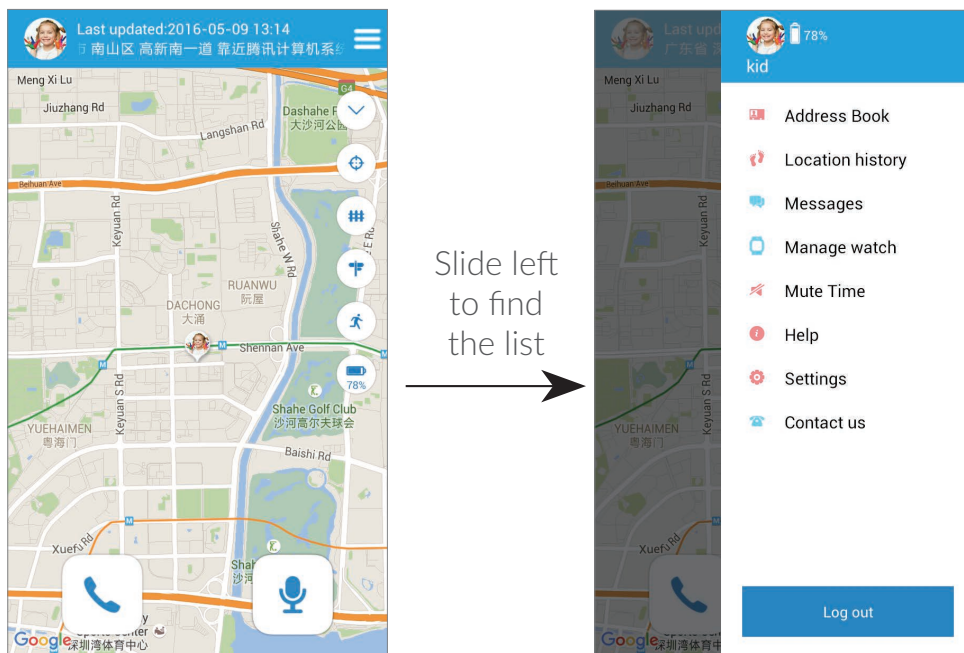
Last updated:2016-05-09 13:14
市南山区 高新南一道 靠近腾讯计算机系统

Meng Xi Lu
Jiuzhang Rd
Langshan Rd
Dashahe Park
大沙河公园
Beihuan Ave
Keyuan Rd
Shahe W Rd
DACHONG
大涌
RUANWU
阮屋
Shennan Ave
78%
Shahe Golf Club
沙河高尔夫球会
YUEHAIMEN
粤海门
Keyuan S Rd
Baishi Rd
Xuefu Rd
SHAHE
沙河
Sports Center
深圳湾体育中心
Google

Slide left to find the list

78%
kid
Address Book
Location history
Messages
Manage watch
Mute Time
Help
Settings
Contact us
Log out